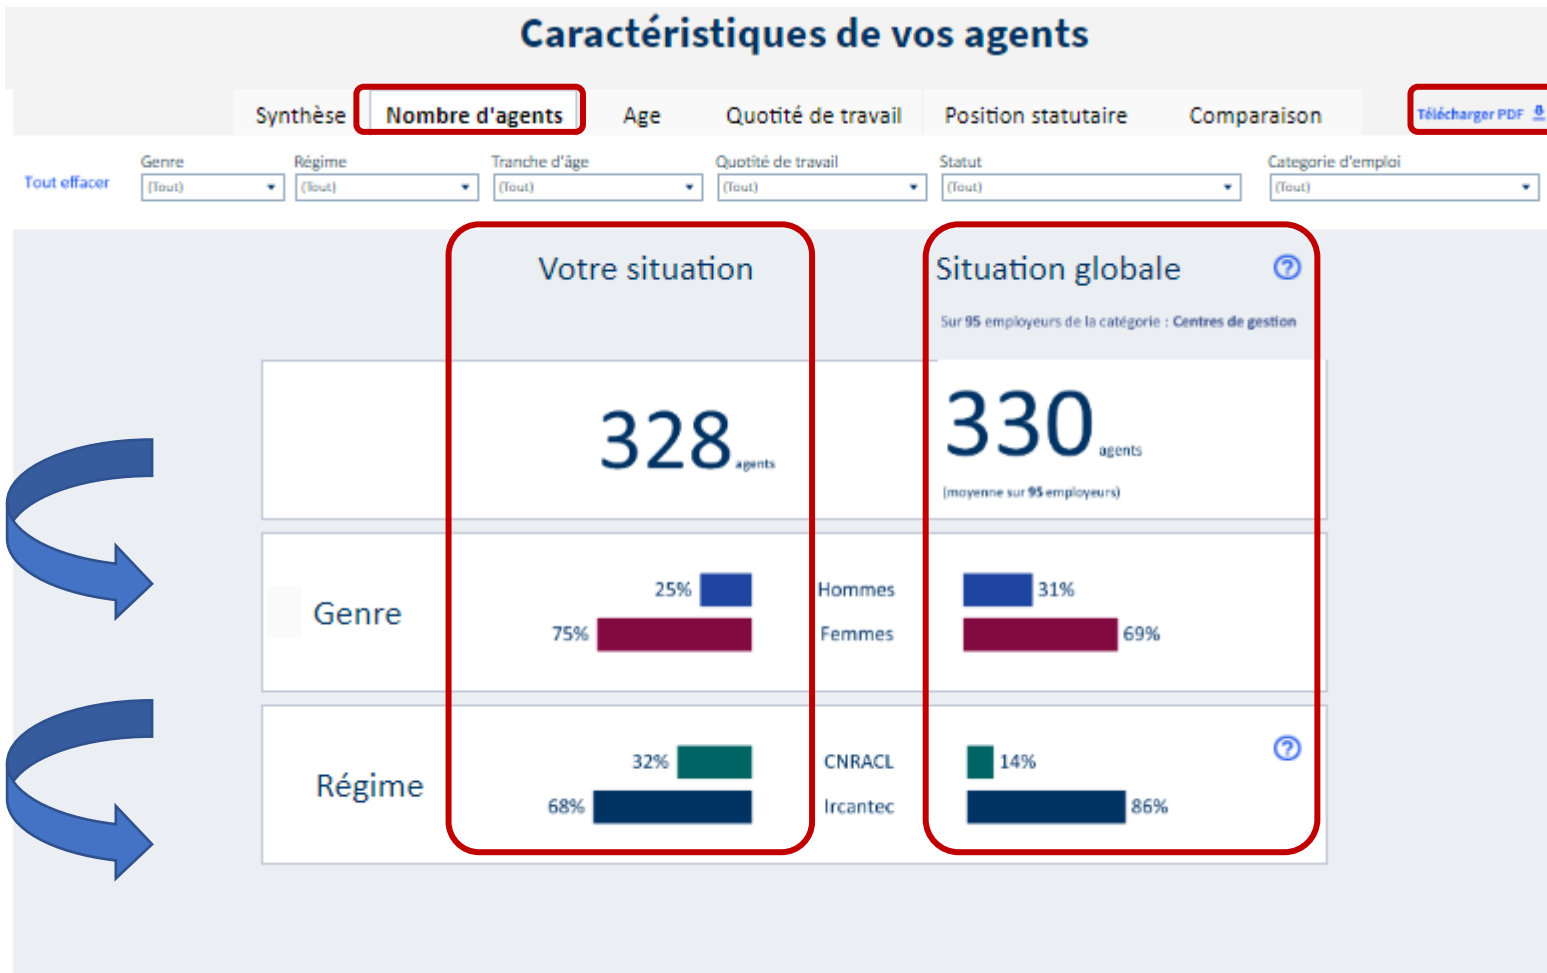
Caractéristiques de vos agents

Synthèse | Nombre d'agents | Age | Quotité de travail | Position statutaire | Comparaison

Télécharger PDF

Tout effacer

Genre (Tout)
Régime (Tout)
Tranche d'âge (Tout)
Quotité de travail (Tout)
Statut (Tout)
Categorie d'emploi (Tout)

Votre situation

Situation globale

Sur 95 employeurs de la catégorie : Centres de gestion

328 agents

330 agents

(moyenne sur 95 employeurs)

Genre

25% Hommes 31%
75% Femmes 69%

Régime

32% CNRACL 14%
68% Ircantec 86%